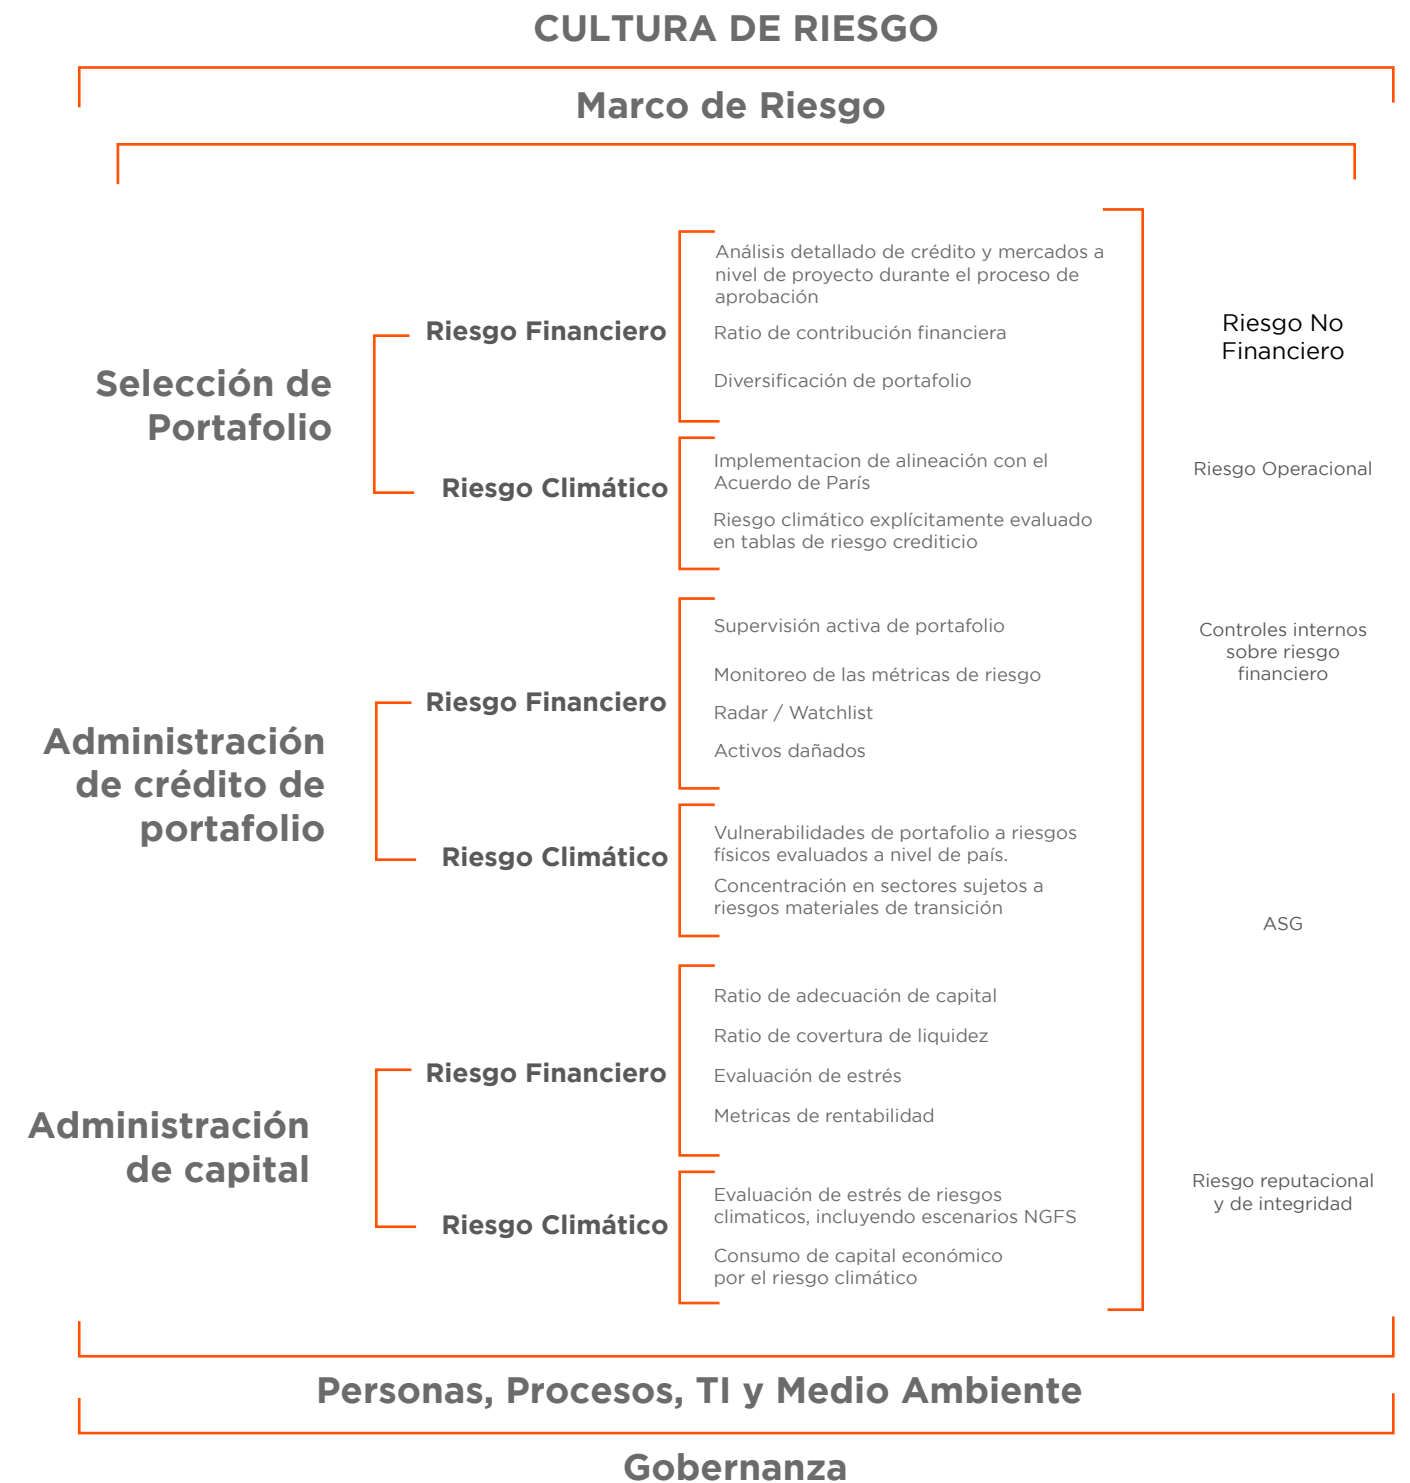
CULTURA DE RIESGO

Marco de Riesgo

Selección de Portafolio

Riesgo Financiero

Análisis detallado de crédito y mercados a nivel de proyecto durante el proceso de aprobación

Ratio de contribución financiera

Diversificación de portafolio

Riesgo Climático

Implementacion de alineación con el Acuerdo de París

Riesgo climático explícitamente evaluado en tablas de riesgo crediticio

Administración de crédito de portafolio

Riesgo Financiero

Supervisión activa de portafolio

Monitoreo de las métricas de riesgo

Radar / Watchlist

Activos dañados

Riesgo Climático

Vulnerabilidades de portafolio a riesgos físicos evaluados a nivel de país.

Concentración en sectores sujetos a riesgos materiales de transición

Administración de capital

Riesgo Financiero

Ratio de adecuación de capital

Ratio de covertura de liquidez

Evaluación de estrés

Metricas de rentabilidad

Riesgo Climático

Evaluación de estrés de riesgos climaticos, incluyendo escenarios NGFS

Consumo de capital económico por el riesgo climático

Riesgo No Financiero

Riesgo Operacional

Controles internos sobre riesgo financiero

ASG

Riesgo reputacional y de integridad

Personas, Procesos, TI y Medio Ambiente

Gobernanza